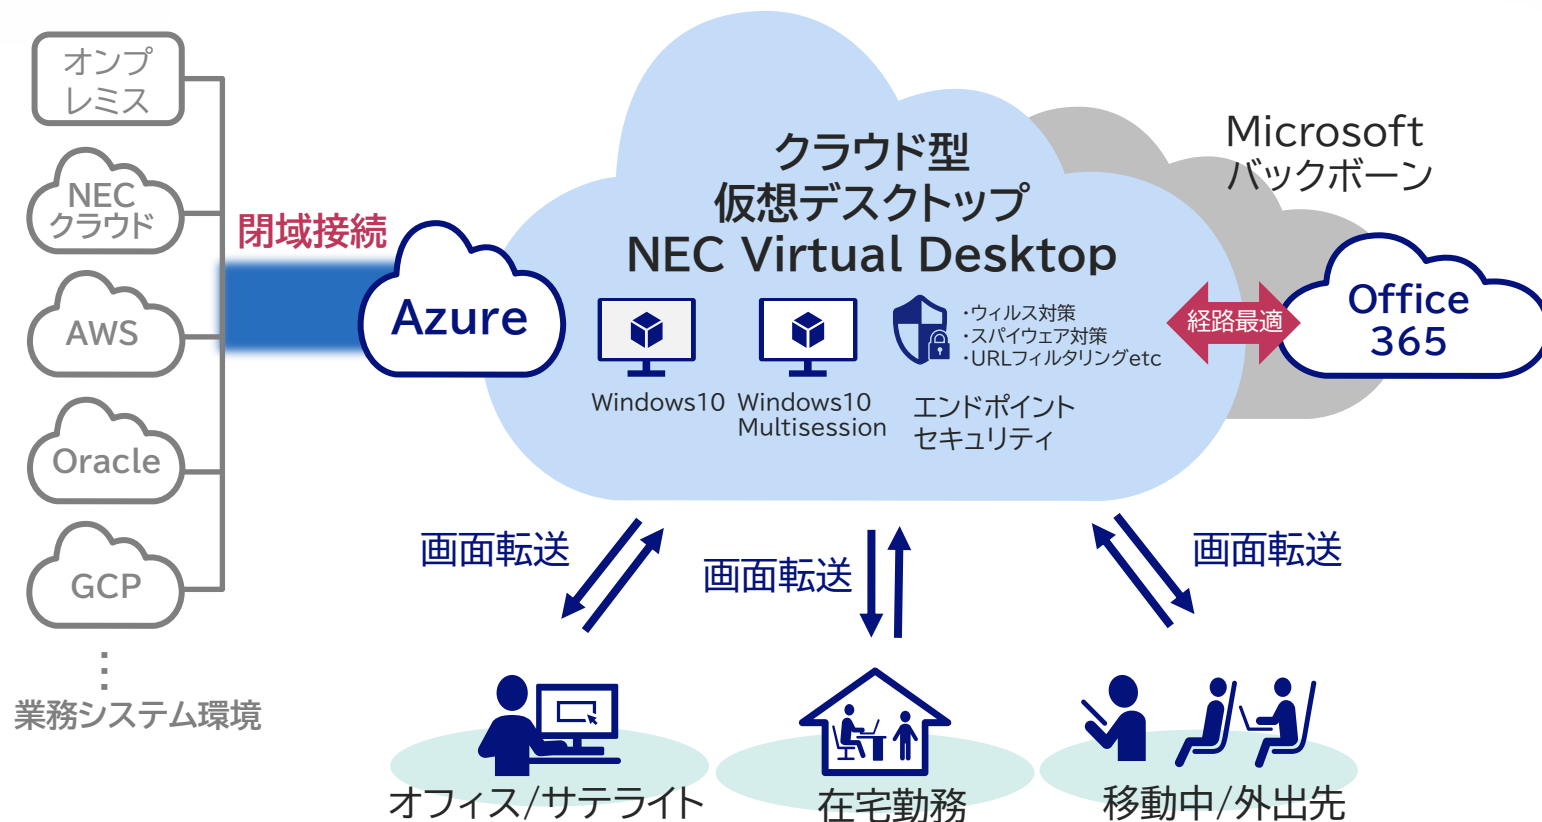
オンプレミス

NEC クラウド

AWS

Oracle

GCP

⋮

業務システム環境

閉域接続

Azure

クラウド型
仮想デスクトップ
NEC Virtual Desktop

Windows10

Windows10 Multisession

・ウィルス対策
・スパイウェア対策
・URLフィルタリングetc

エンドポイント セキュリティ

Microsoft バックボーン

経路最適

Office 365

画面転送

画面転送

画面転送

オフィス/サテライト

在宅勤務

移動中/外出先